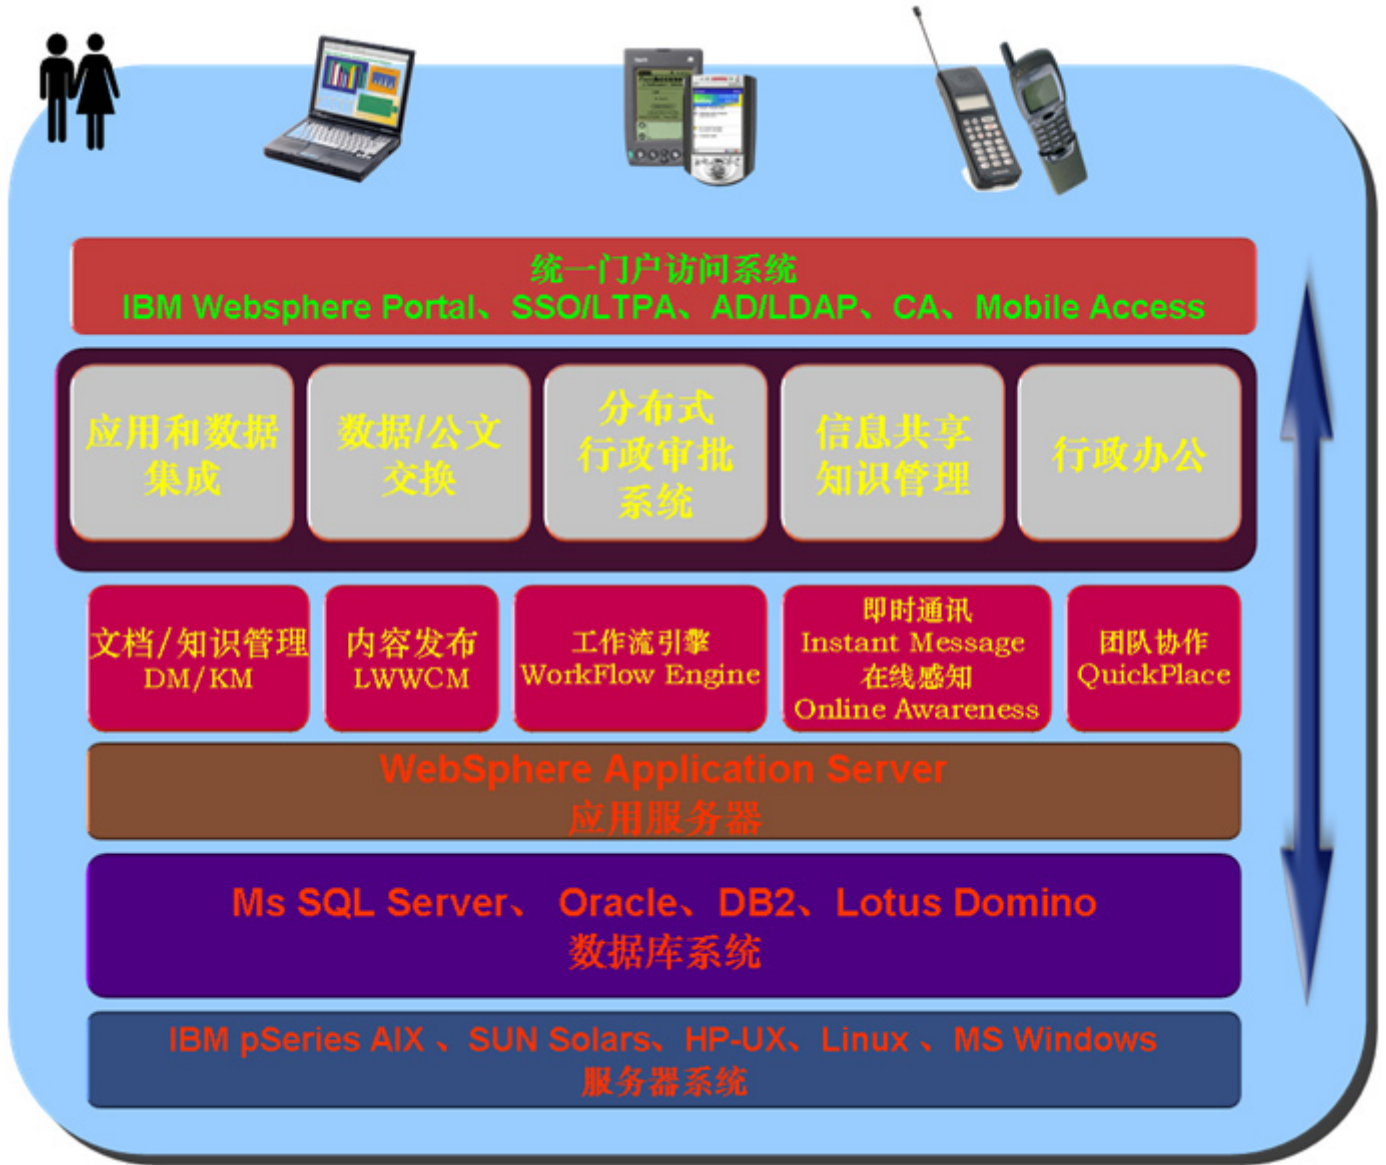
统一门户访问系统
IBM Websphere Portal、SSO/LTPA、AD/LDAP、CA、Mobile Access

应用和数据集成

数据/公文交换

分布式行政审批系统

信息共享知识管理

行政办公

文档/知识管理
DM/KM

内容发布
LWWCM

工作流引擎
WorkFlow Engine

即时通讯
Instant Message
在线感知
Online Awareness

团队协作
QuickPlace

WebSphere Application Server
应用服务器

Ms SQL Server、 Oracle、DB2、Lotus Domino
数据库系统

IBM pSeries AIX 、SUN Solars、HP-UX、Linux 、MS Windows
服务器系统